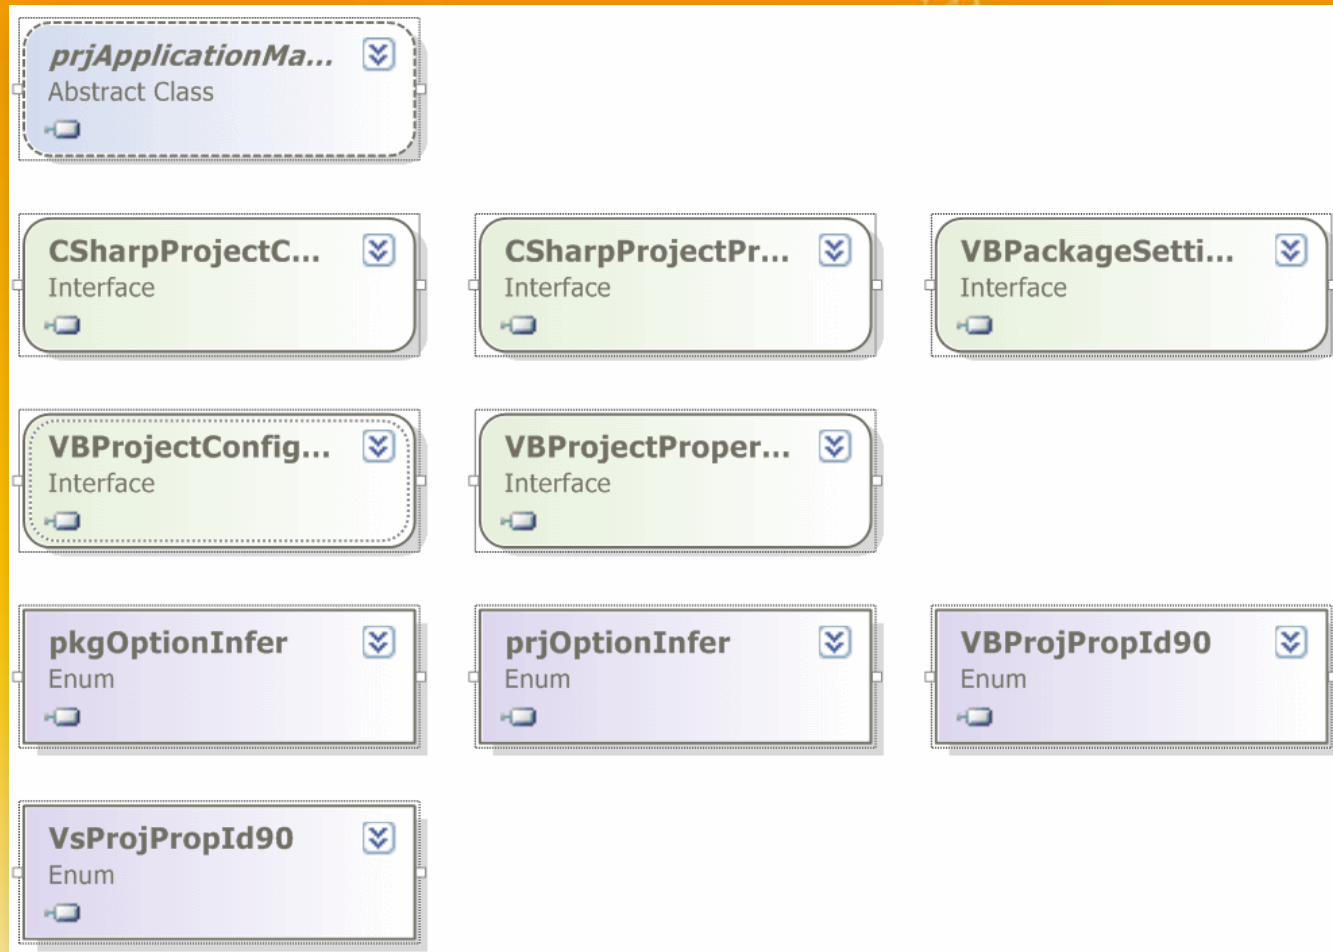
prjApplicationMa...
Abstract Class

CSharpProjectC...
Interface

CSharpProjectPr...
Interface

VBPackageSetti...
Interface

VBProjectConfig...
Interface

VBProjectProper...
Interface

pkgOptionInfer
Enum

prjOptionInfer
Enum

VBProjPropId90
Enum

VsProjPropId90
Enum